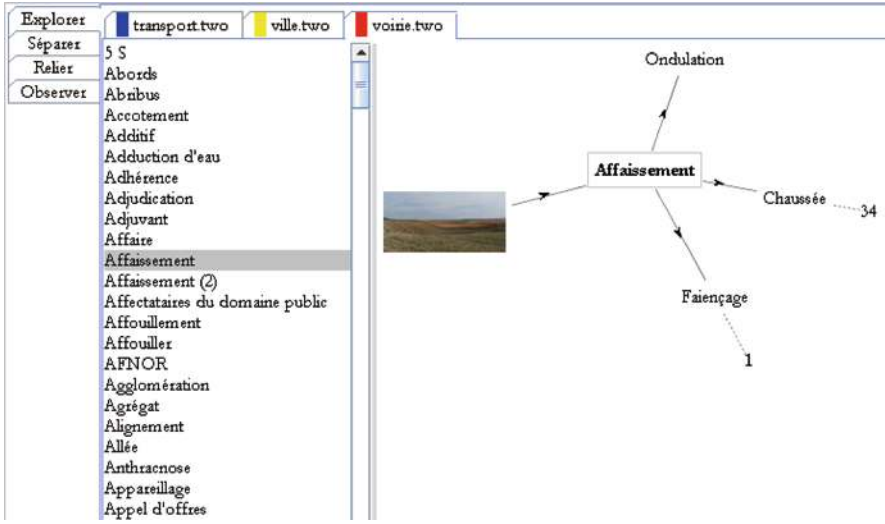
Explorer
Séparer
Relier
Observer

transport.two
ville.two
voirie.two

5 S
Abords
Abribus
Accotement
Additif
Adduction d'eau
Adhérence
Adjudication
Adjuvant
Affaire
Affaissement
Affaissement (2)
Affectataires du domaine public
Affouillement
Affouiller
AFNOR
Agglomération
Agrégat
Alignement
Allée
Anthracnose
Appareillage
Appel d'offres

Ondulation
Affaissement
Chaussée
34
Faiençage
1